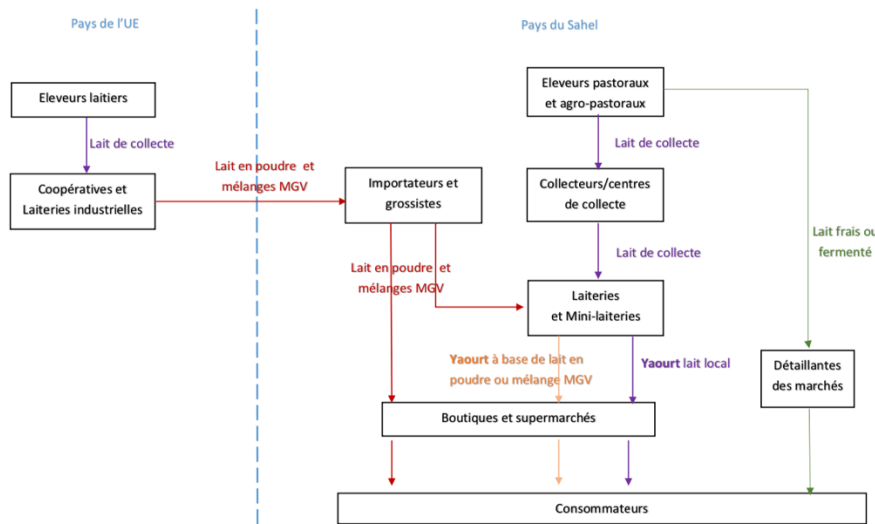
Pays de l'UE

Pays du Sahel

Eleveurs laitiers

Lait de collecte

Coopératives et Laiteries industrielles

Lait en poudre et mélanges MGV

Importateurs et grossistes

Eleveurs pastoraux et agro-pastoraux

Lait de collecte

Collecteurs/centres de collecte

Lait de collecte

Lait frais ou fermenté

Lait en poudre et mélanges MGV

Laiteries et Mini-laiteries

Yaourt à base de lait en poudre ou mélange MGV

Yaourt lait local

Détaillantes des marchés

Boutiques et supermarchés

Consommateurs